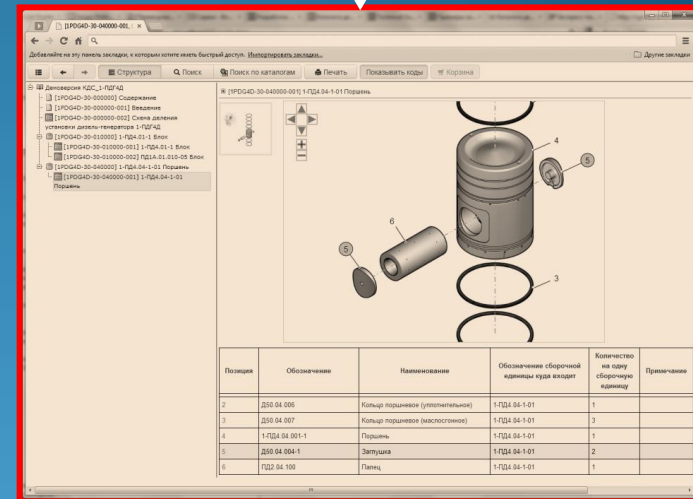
[1PDG4D-30-040000-001]

Добавляйте на эту панель закладки, к которым хотите иметь быстрый доступ. Импортировать закладки...

Другие закладки

Структура

Поиск

Поиск по каталогам

Печать

Показывать коды

Корзина

Деноверсия КДС_1-ПДГ4Д

[1PDG4D-30-000000] Содержание

[1PDG4D-30-000001] Введение

[1PDG4D-30-000002] Схема деления установки дизель-генератора 1-ПДГ4Д

[1PDG4D-30-010000] 1-ПД4.01-1 Блок

[1PDG4D-30-010000-001] 1-ПД4.01-1 Блок

[1PDG4D-30-010000-002] ПД1А.01.010-05 Блок

[1PDG4D-30-040000] 1-ПД4.04-1-01 Поршень

[1PDG4D-30-040000-001] 1-ПД4.04-1-01 Поршень

[1PDG4D-30-040000-001] 1-ПД4.04-1-01 Поршень

4

5

6

5

3

| Позиция | Обозначение | Наименование | Обозначение сборочной единицы куда входит | Количество на одну сборочную единицу | Примечание |
|---|---|---|---|---|---|
| 2 | Д50.04.006 | Кольцо поршневое (уплотнительное) | 1-ПД4.04-1-01 | 1 | |
| 3 | Д50.04.007 | Кольцо поршневое (маслосгонное) | 1-ПД4.04-1-01 | 3 | |
| 4 | 1-ПД4.04.001-1 | Поршень | 1-ПД4.04-1-01 | 1 | |
| 5 | Д50.04.004-1 | Заглушка | 1-ПД4.04-1-01 | 2 | |
| 6 | ПД2.04.100 | Палец | 1-ПД4.04-1-01 | 1 | |